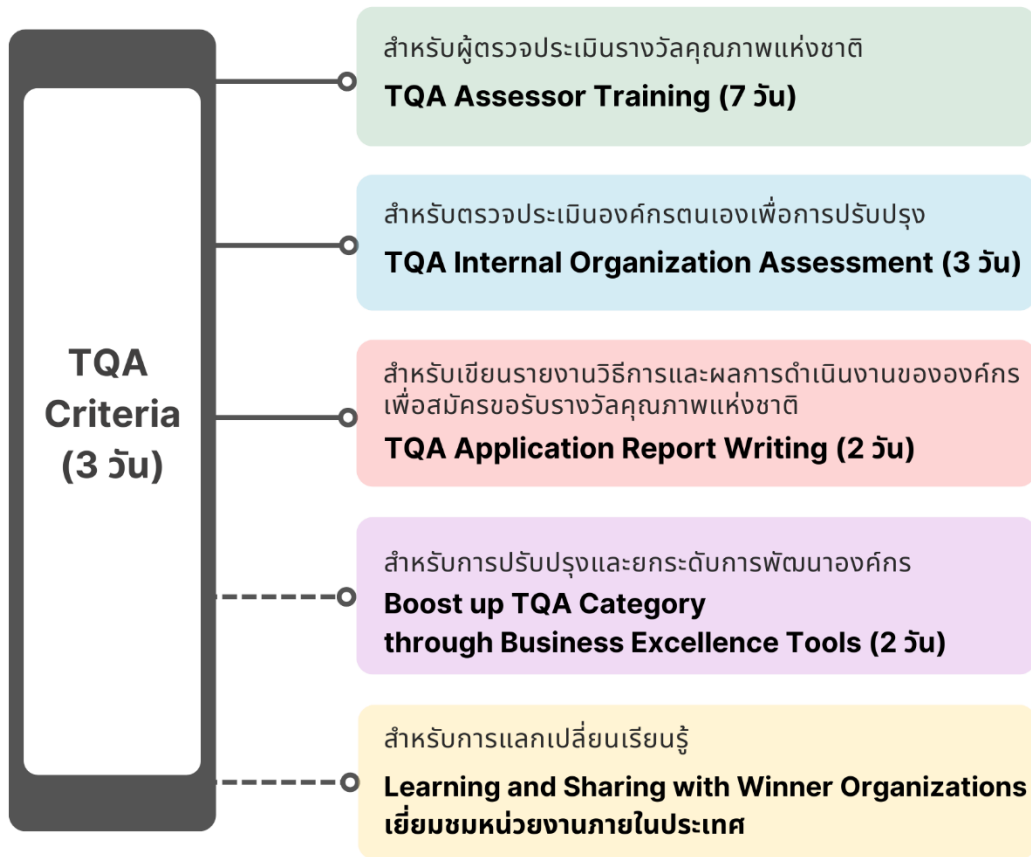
TQA Criteria (3 วัน)

สำหรับผู้ตรวจประเมินรางวัลคุณภาพแห่งชาติ
TQA Assessor Training (7 วัน)

สำหรับตรวจประเมินองค์กรตนเองเพื่อการปรับปรุง
TQA Internal Organization Assessment (3 วัน)

สำหรับเขียนรายงานวิธีการและผลการดำเนินงานขององค์กรเพื่อสมัครขอรับรางวัลคุณภาพแห่งชาติ
TQA Application Report Writing (2 วัน)

สำหรับการปรับปรุงและยกระดับการพัฒนาองค์กร
Boost up TQA Category through Business Excellence Tools (2 วัน)

สำหรับการแลกเปลี่ยนเรียนรู้
Learning and Sharing with Winner Organizations
เยี่ยมชมหน่วยงานภายในประเทศ